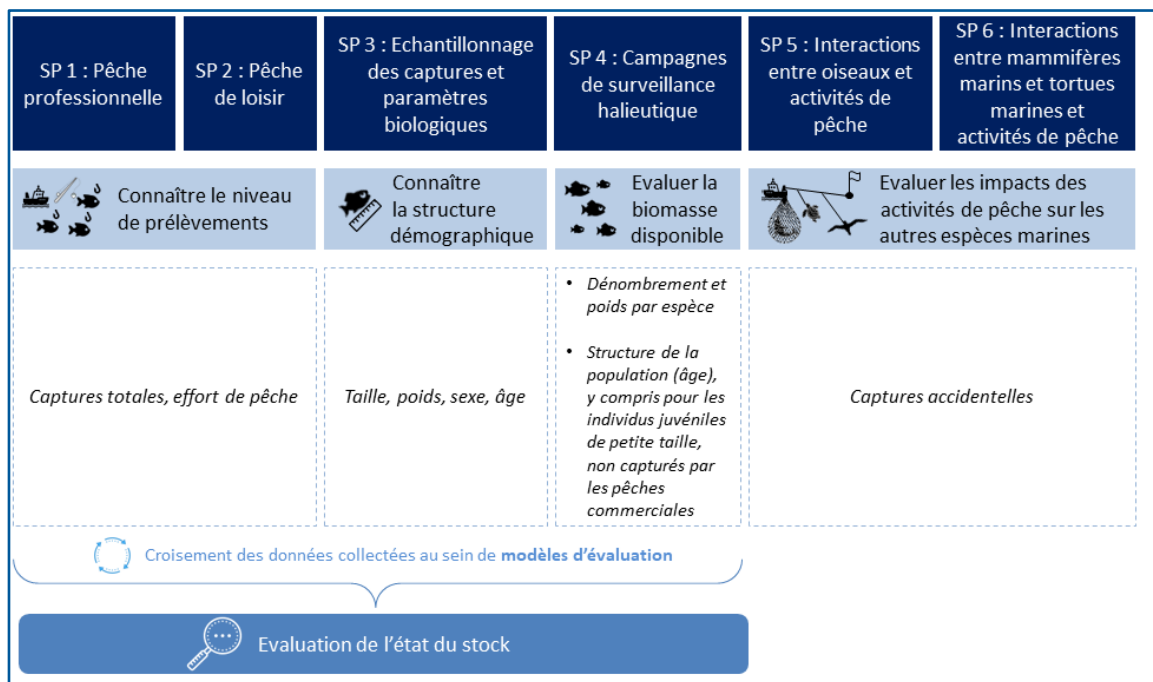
SP 1 : Pêche professionnelle

SP 2 : Pêche de loisir

SP 3 : Echantillonnage des captures et paramètres biologiques

SP 4 : Campagnes de surveillance halieutique

SP 5 : Interactions entre oiseaux et activités de pêche

SP 6 : Interactions entre mammifères marins et tortues marines et activités de pêche

Connaître le niveau de prélèvements

Connaître la structure démographique

Evaluer la biomasse disponible

Evaluer les impacts des activités de pêche sur les autres espèces marines

Captures totales, effort de pêche

Taille, poids, sexe, âge

- Dénombrement et poids par espèce
- Structure de la population (âge), y compris pour les individus juvéniles de petite taille, non capturés par les pêches commerciales

Captures accidentelles

Croisement des données collectées au sein de **modèles d'évaluation**

Evaluation de l'état du stock